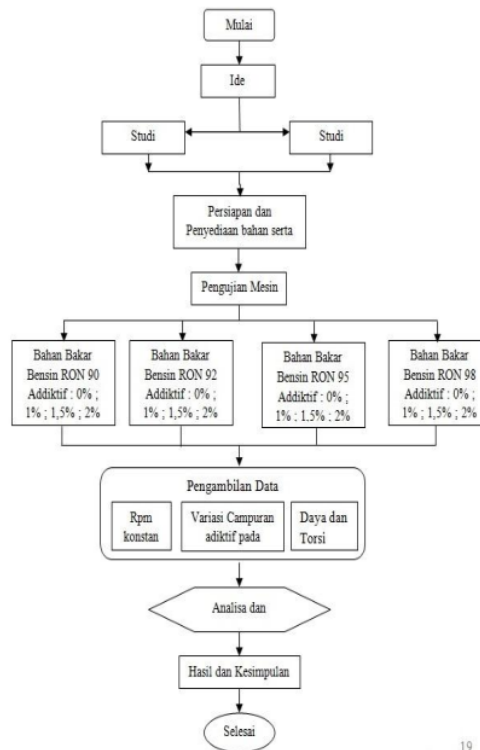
Mulai

Ide

Studi

Studi

Persiapan dan Penyediaan bahan serta

Pengujian Mesin

Bahan Bakar Bensin RON 90 Addiktif : 0% ; 1% ; 1,5% ; 2%

Bahan Bakar Bensin RON 92 Addiktif : 0% ; 1% ; 1,5% ; 2%

Bahan Bakar Bensin RON 95 Addiktif : 0% ; 1% ; 1.5% ; 2%

Bahan Bakar Bensin RON 98 Addiktif : 0% ; 1% ; 1,5% ; 2%

Pengambilan Data

Rpm konstan

Variasi Campuran adiktif pada

Daya dan Torsi

Analisa dan

Hasil dan Kesimpulan

Selesai

19